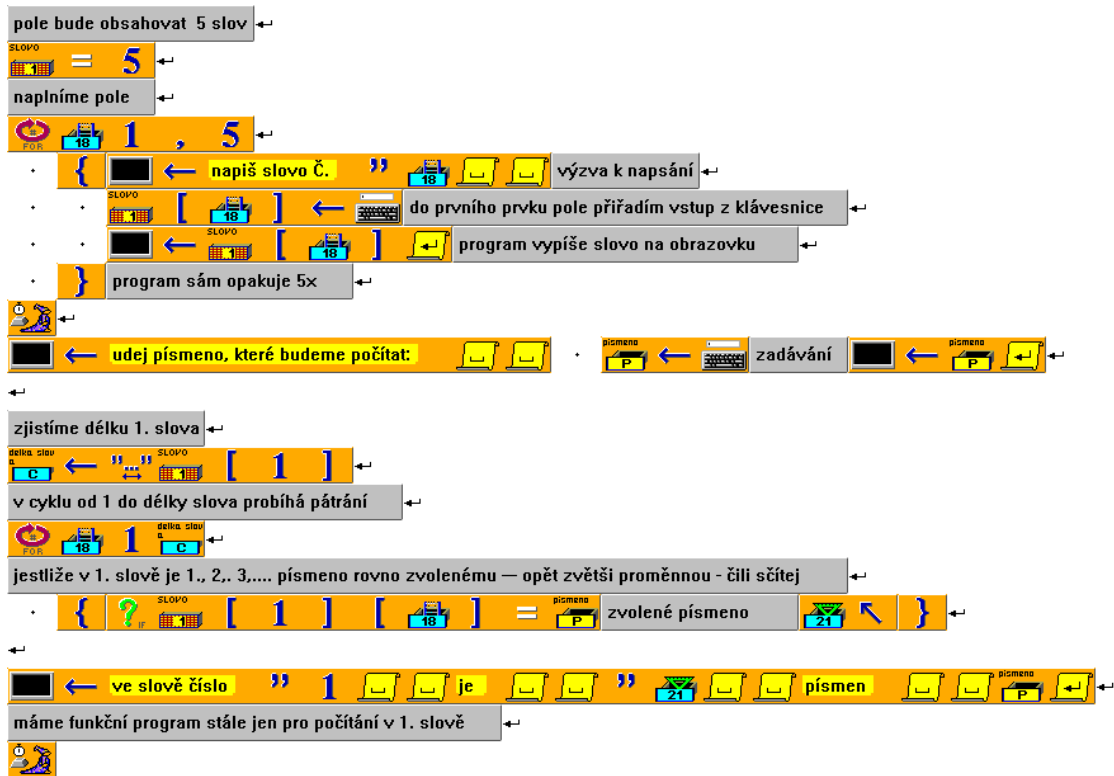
pole bude obsahovat 5 slov

SLOVO = 5

naplníme pole

FOR 18 1 , 5

{ ← napiš slovo Č. " 18 výzva k napsání

SLOVO [ 18 ] ← do prvního prvku pole přiřadím vstup z klávesnice

← SLOVO [ 18 ] program vypíše slovo na obrazovku

} program sám opakuje 5x

← udej písmeno, které budeme počítat: písmeno P ← zadávání ← písmeno P

zjistíme délku 1. slova

délka slova C ← "↔" SLOVO [ 1 ]

v cyklu od 1 do délky slova probíhá pátrání

FOR 18 1 délka slova C

jestliže v 1. slově je 1., 2,. 3,.... písmeno rovno zvolenému — opět zvětši proměnnou - čili sčítej

{ IF SLOVO [ 1 ] [ 18 ] = písmeno P zvolené písmeno 21 ↖ }

← ve slově číslo " 1 je " 21 písmen písmeno P

máme funkční program stále jen pro počítání v 1. slově